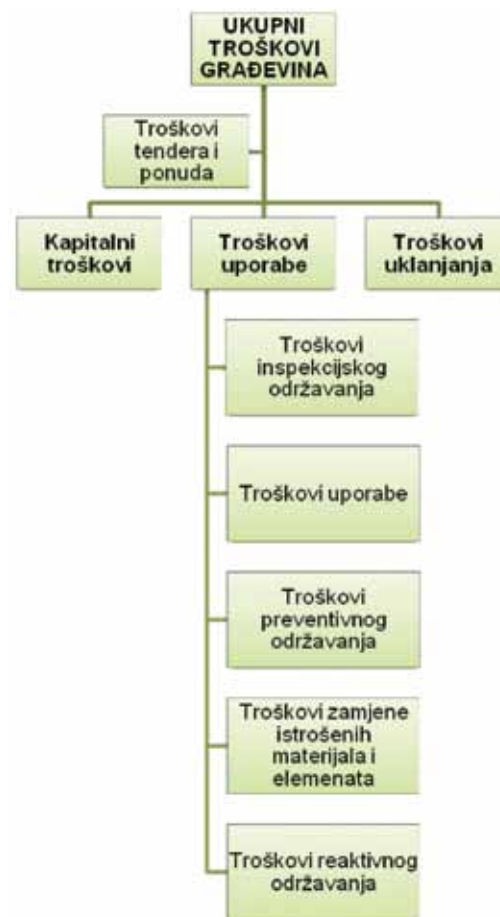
UKUPNI TROŠKOVI GRAĐEVINA

Troškovi tendera i ponuda

Kapitalni troškovi

Troškovi uporabe

Troškovi uklanjanja

Troškovi inspekcijskog održavanja

Troškovi uporabe

Troškovi preventivnog održavanja

Troškovi zamjene istrošenih materijala i elemenata

Troškovi reaktivnog održavanja